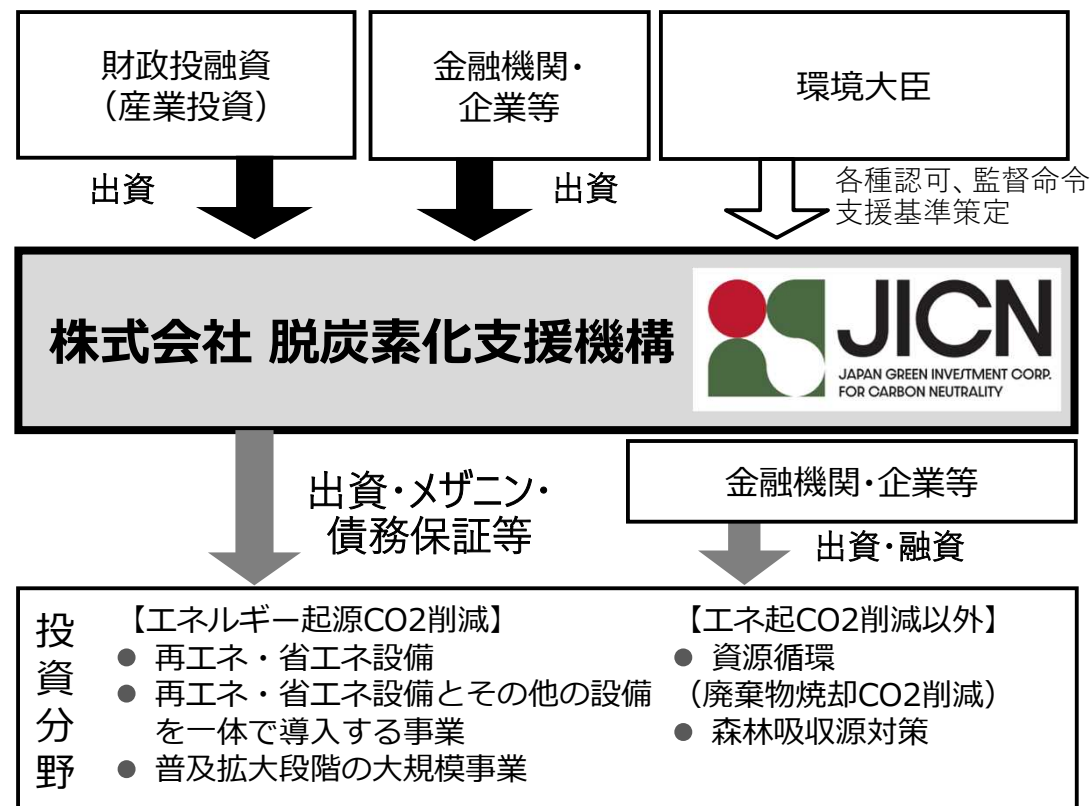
財政投融資
（産業投資）

金融機関・
企業等

環境大臣

出資

出資

各種認可、監督命令
支援基準策定

株式会社 脱炭素化支援機構

JICN
JAPAN GREEN INVESTMENT CORP.
FOR CARBON NEUTRALITY

出資・メザニン・
債務保証等

金融機関・企業等

出資・融資

投資分野

【エネルギー起源CO2削減】
● 再エネ・省エネ設備
● 再エネ・省エネ設備とその他の設備を一体で導入する事業
● 普及拡大段階の大規模事業

【エネ起CO2削減以外】
● 資源循環
（廃棄物焼却CO2削減）
● 森林吸収源対策